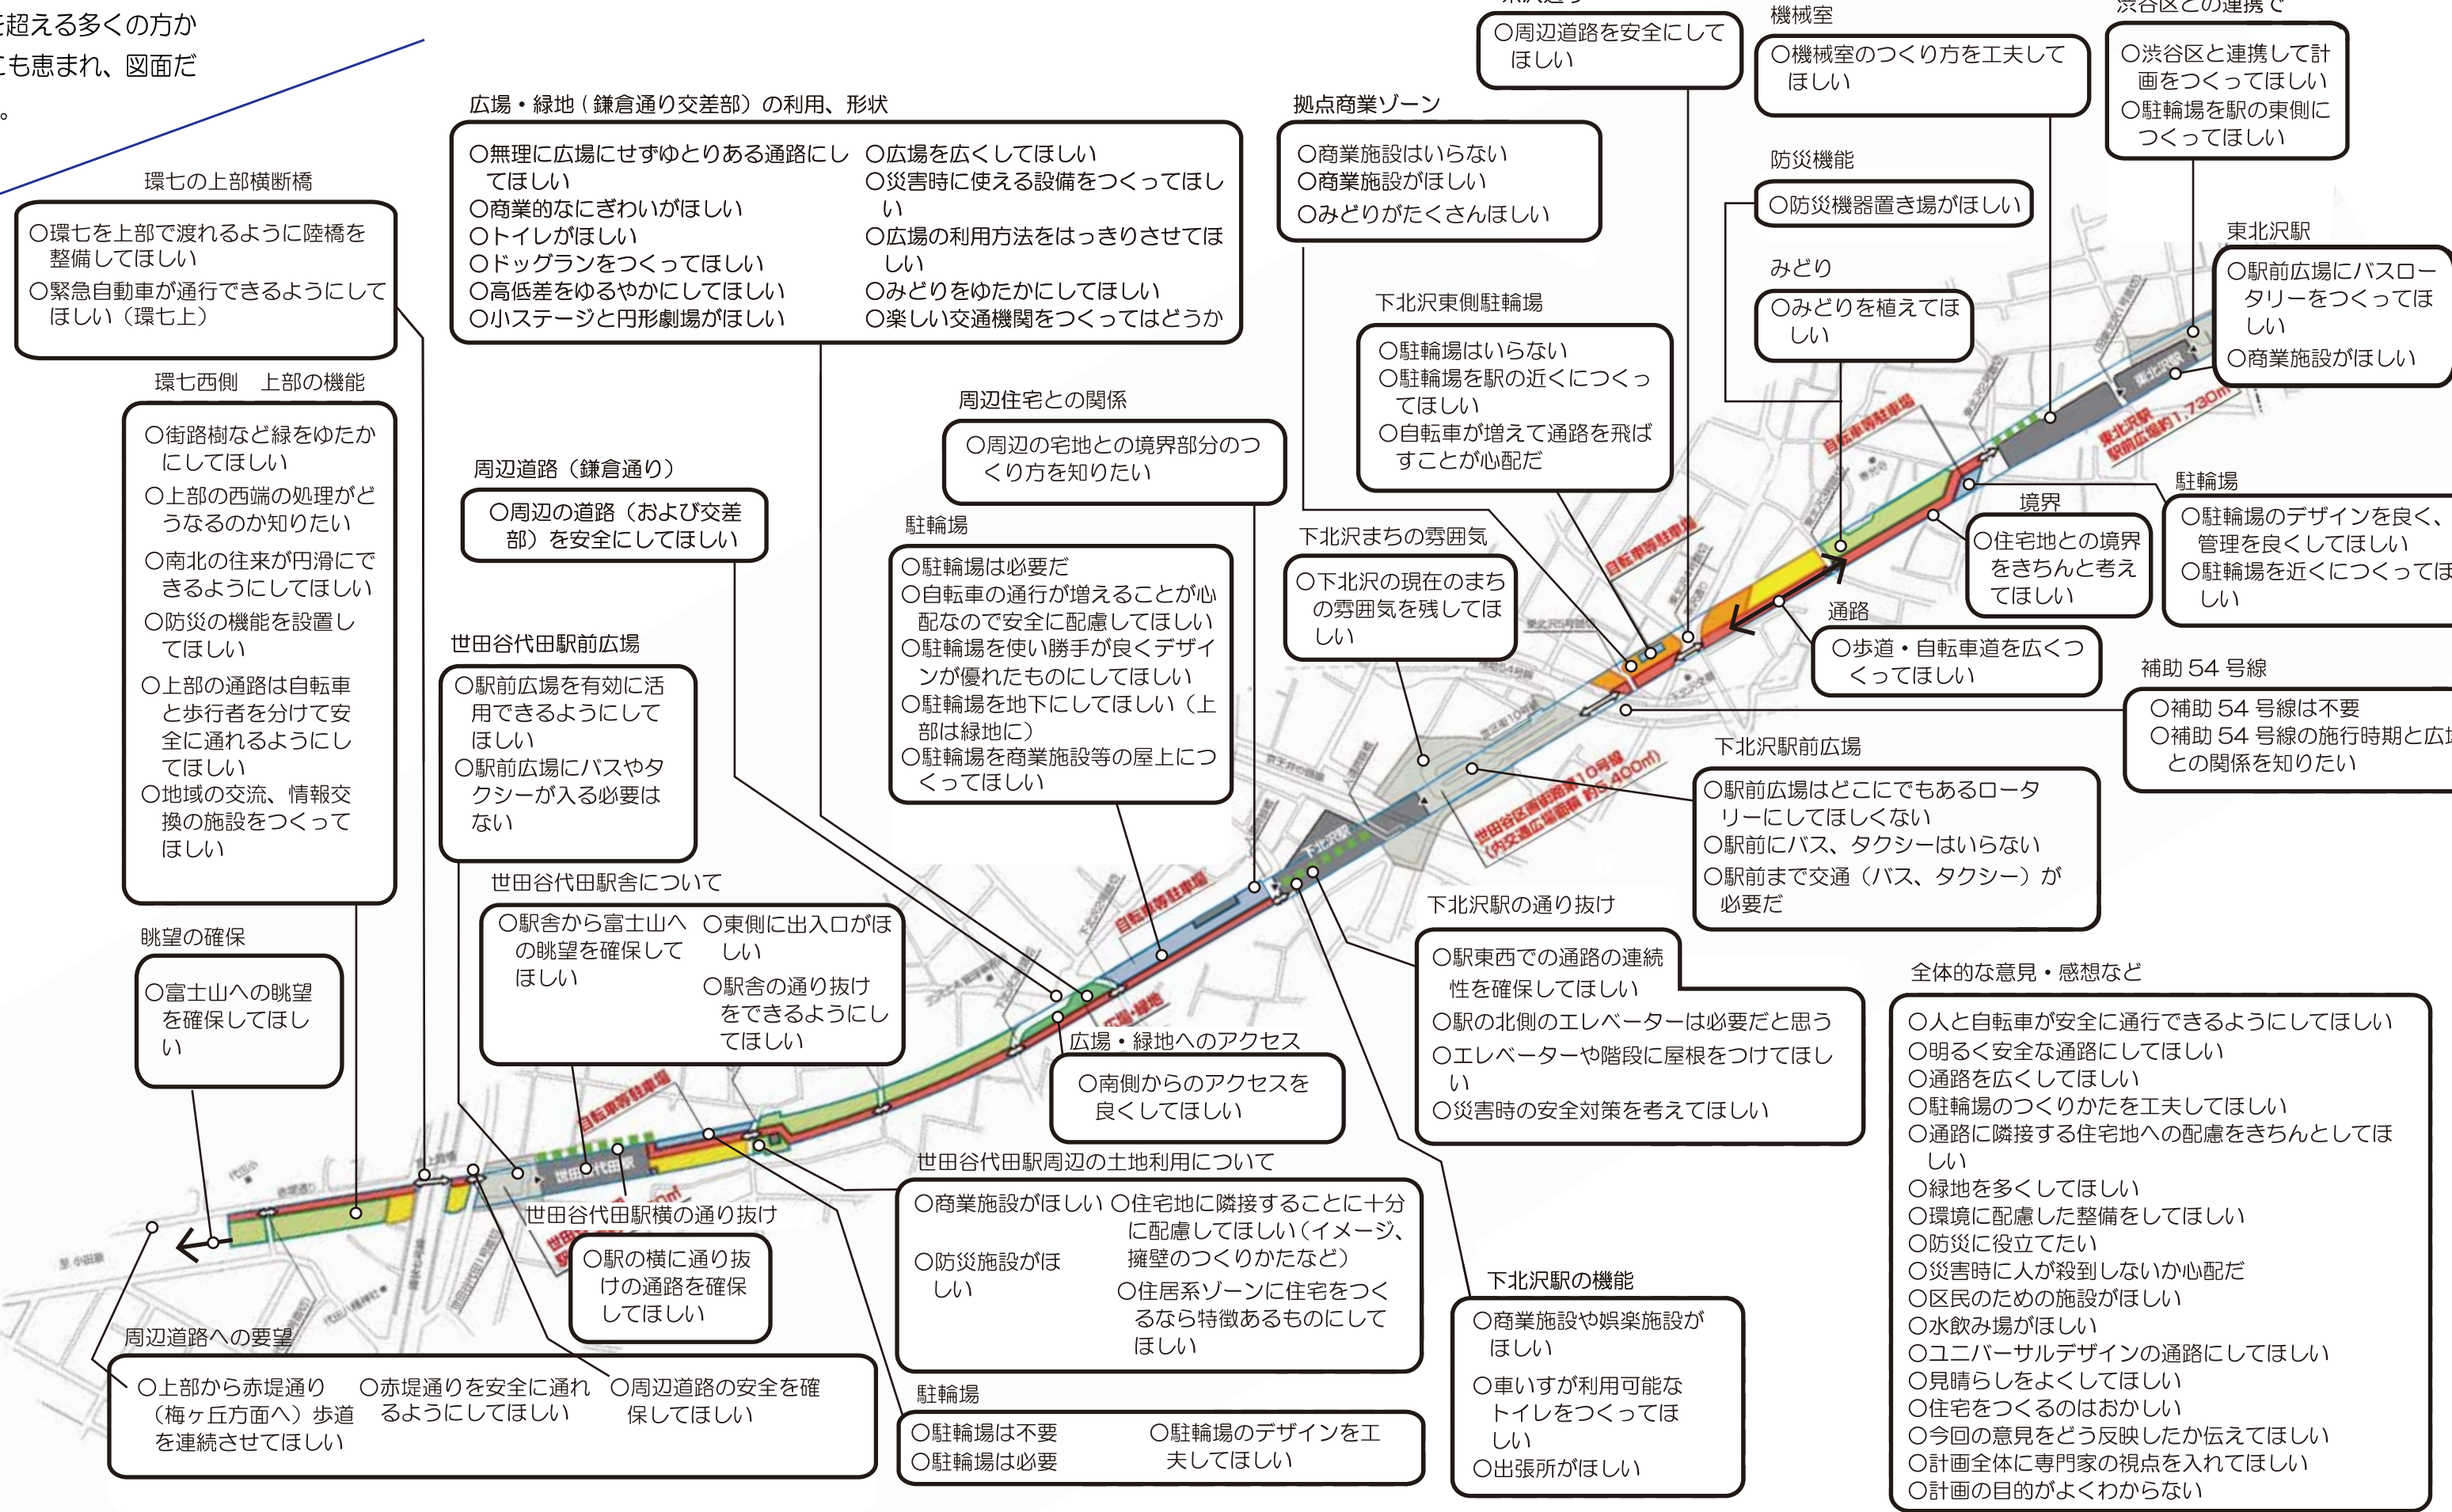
超える多くの方か
も恵まれ、図面だ
。

環七の上部横断橋
○環七を上部で渡れるように陸橋を整備してほしい
○緊急自動車が通行できるようにしてほしい（環七上）

広場・緑地（鎌倉通り交差部）の利用、形状
○無理に広場にせずゆとりある通路にしてほしい
○商業的なにぎわいがほしい
○トイレがほしい
○ドッグランをつくってほしい
○高低差をゆるやかにしてほしい
○小ステージと円形劇場がほしい
○広場を広くしてほしい
○災害時に使える設備をつくってほしい
○広場の利用方法をはっきりさせてほしい
○みどりをゆたかにしてほしい
○楽しい交通機関をつくってはどうか

拠点商業ゾーン
○商業施設はいらない
○商業施設がほしい
○みどりがたくさんほしい

○周辺道路を安全にしてほしい

機械室
○機械室のつくり方を工夫してほしい

渋谷区との連携で
○渋谷区と連携して計画をつくってほしい
○駐輪場を駅の東側につくってほしい

防災機能
○防災機器置き場がほしい

みどり
○みどりを植えてほしい

東北沢駅
○駅前広場にバスロータリーをつくってほしい
○商業施設がほしい

環七西側　上部の機能
○街路樹など緑をゆたかにしてほしい
○上部の西端の処理がどうなるのか知りたい
○南北の往来が円滑にできるようにしてほしい
○防災の機能を設置してほしい
○上部の通路は自転車と歩行者を分けて安全に通れるようにしてほしい
○地域の交流、情報交換の施設をつくってほしい

下北沢東側駐輪場
○駐輪場はいらない
○駐輪場を駅の近くにつくってほしい
○自転車が増えて通路を飛ばすことが心配だ

周辺住宅との関係
○周辺の宅地との境界部分のつくり方を知りたい

周辺道路（鎌倉通り）
○周辺の道路（および交差部）を安全にしてほしい

駐輪場
○駐輪場は必要だ
○自転車の通行が増えることが心配なので安全に配慮してほしい
○駐輪場を使い勝手が良くデザインが優れたものにしてほしい
○駐輪場を地下にしてほしい（上部は緑地に）
○駐輪場を商業施設等の屋上につくってほしい

下北沢まちの雰囲気
○下北沢の現在のまちの雰囲気を残してほしい

境界
○住宅地との境界をきちんと考えてほしい

駐輪場
○駐輪場のデザインを良く、管理を良くしてほしい
○駐輪場を近くにつくってほしい

通路
○歩道・自転車道を広くつくってほしい

補助 54 号線
○補助 54 号線は不要
○補助 54 号線の施行時期と広場との関係を知りたい

世田谷代田駅前広場
○駅前広場を有効に活用できるようにしてほしい
○駅前広場にバスやタクシーが入る必要はない

下北沢駅前広場
○駅前広場はどこにでもあるロータリーにしてほしくない
○駅前にバス、タクシーはいらない
○駅前まで交通（バス、タクシー）が必要だ

世田谷代田駅舎について
○駅舎から富士山への眺望を確保してほしい
○東側に出入口がほしい
○駅舎の通り抜けをできるようにしてほしい

下北沢駅の通り抜け
○駅東西での通路の連続性を確保してほしい
○駅の北側のエレベーターは必要だと思う
○エレベーターや階段に屋根をつけてほしい
○災害時の安全対策を考えてほしい

眺望の確保
○富士山への眺望を確保してほしい

広場・緑地へのアクセス
○南側からのアクセスを良くしてほしい

全体的な意見・感想など
○人と自転車が安全に通行できるようにしてほしい
○明るく安全な通路にしてほしい
○通路を広くしてほしい
○駐輪場のつくりかたを工夫してほしい
○通路に隣接する住宅地への配慮をきちんとしてほしい
○緑地を多くしてほしい
○環境に配慮した整備をしてほしい
○防災に役立てたい
○災害時に人が殺到しないか心配だ
○区民のための施設がほしい
○水飲み場がほしい
○ユニバーサルデザインの通路にしてほしい
○見晴らしをよくしてほしい
○住宅をつくるのはおかしい
○今回の意見をどう反映したか伝えてほしい
○計画全体に専門家の視点を入れてほしい
○計画の目的がよくわからない

世田谷代田駅周辺の土地利用について
○商業施設がほしい
○防災施設がほしい
○住宅地に隣接することに十分に配慮してほしい（イメージ、擁壁のつくりかたなど）
○住居系ゾーンに住宅をつくるなら特徴あるものにしてほしい

世田谷代田駅横の通り抜け
○駅の横に通り抜けの通路を確保してほしい

下北沢駅の機能
○商業施設や娯楽施設がほしい
○車いすが利用可能なトイレをつくってほしい
○出張所がほしい

周辺道路への要望
○上部から赤堤通り（梅ヶ丘方面へ）歩道を連続させてほしい
○赤堤通りを安全に通れるようにしてほしい
○周辺道路の安全を確保してほしい

駐輪場
○駐輪場は不要
○駐輪場は必要
○駐輪場のデザインを工夫してほしい

自転車等駐車場
下北沢駅
東北沢駅
世田谷代田駅
広場・緑地
東北沢駅 駅前広場約 1,730㎡
世田谷区画街路10号線 (内交通広場面積 約5,400㎡)